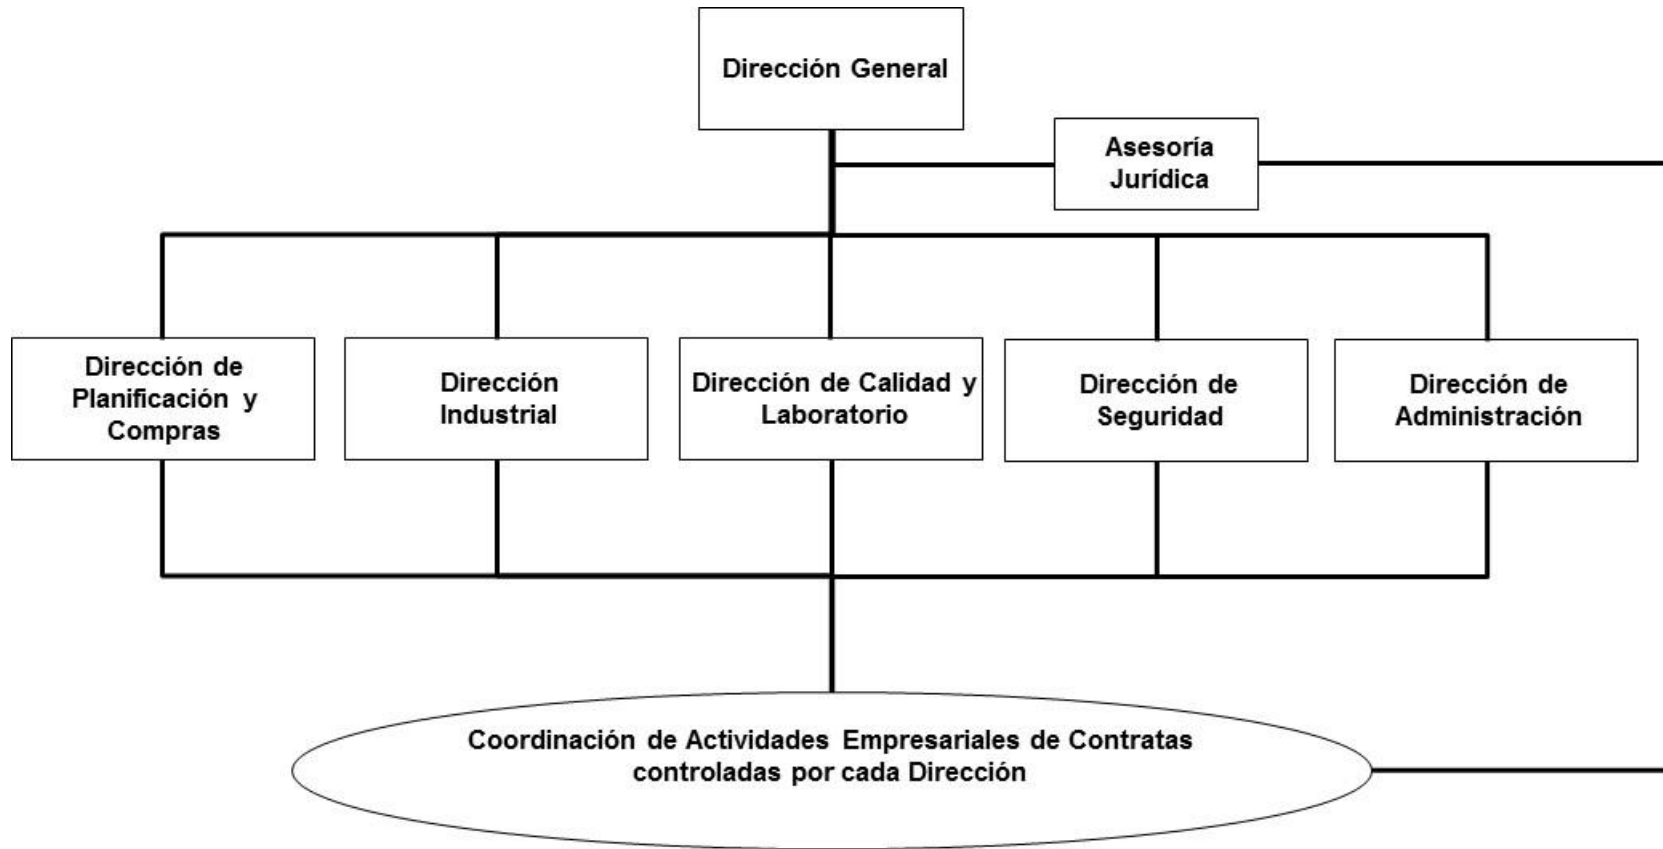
Dirección General

Asesoría Jurídica

Dirección de Planificación y Compras

Dirección Industrial

Dirección de Calidad y Laboratorio

Dirección de Seguridad

Dirección de Administración

Coordinación de Actividades Empresariales de Contratas controladas por cada Dirección